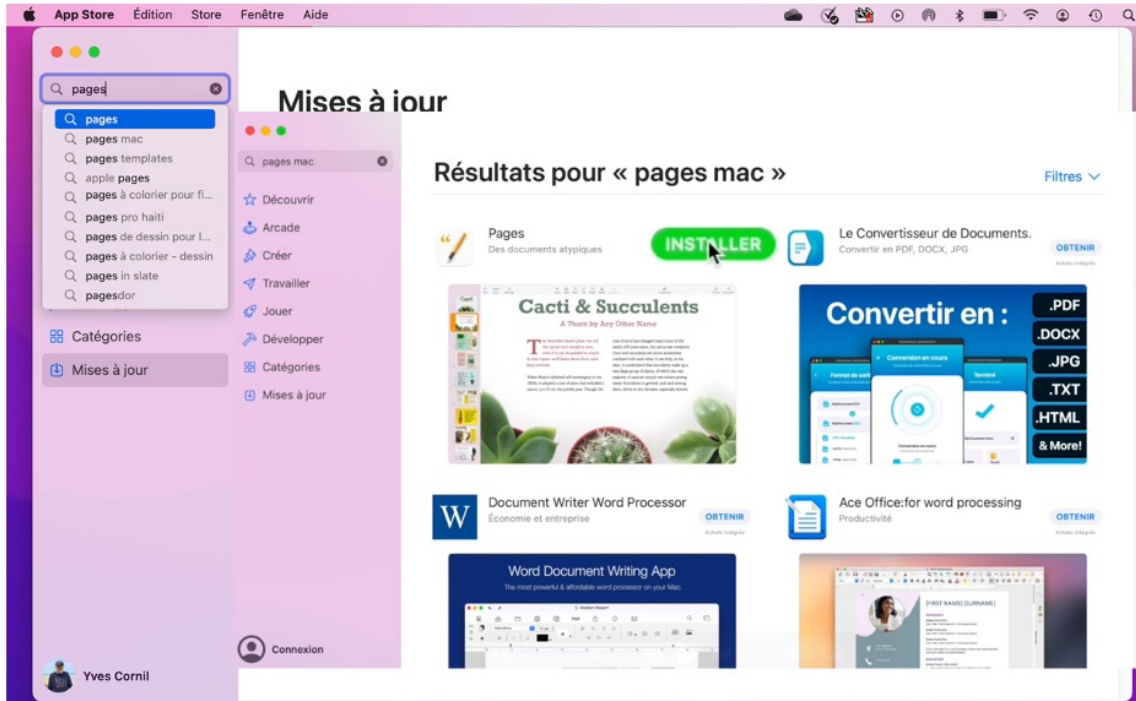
App Store Édition Store Fenêtre Aide

pages

pages
pages mac
pages templates
apple pages
pages à colorier pour fi...
pages pro haiti
pages de dessin pour l...
pages à colorier - dessin
pages in slate
pagesdor

Catégories
Mises à jour

Yves Cornil

Mises à jour

pages mac

Découvrir
Arcade
Créer
Travailler
Jouer
Développer
Catégories
Mises à jour

Connexion

Résultats pour « pages mac »

Filtres

Pages
Des documents atypiques
INSTALLER

Le Convertisseur de Documents.
Convertir en PDF, DOCX, JPG
OBTENIR
Achats intégrés

Cacti & Succulents
A Thorn by Any Other Name

Convertir en :
.PDF
.DOCX
.JPG
.TXT
.HTML
& More!

Document Writer Word Processor
Économie et entreprise
OBTENIR
Achats intégrés

Ace Office:for word processing
Productivité
OBTENIR
Achats intégrés

Word Document Writing App
The most powerful & affordable word processor on your Mac.

[FIRST NAME] [SURNAME]